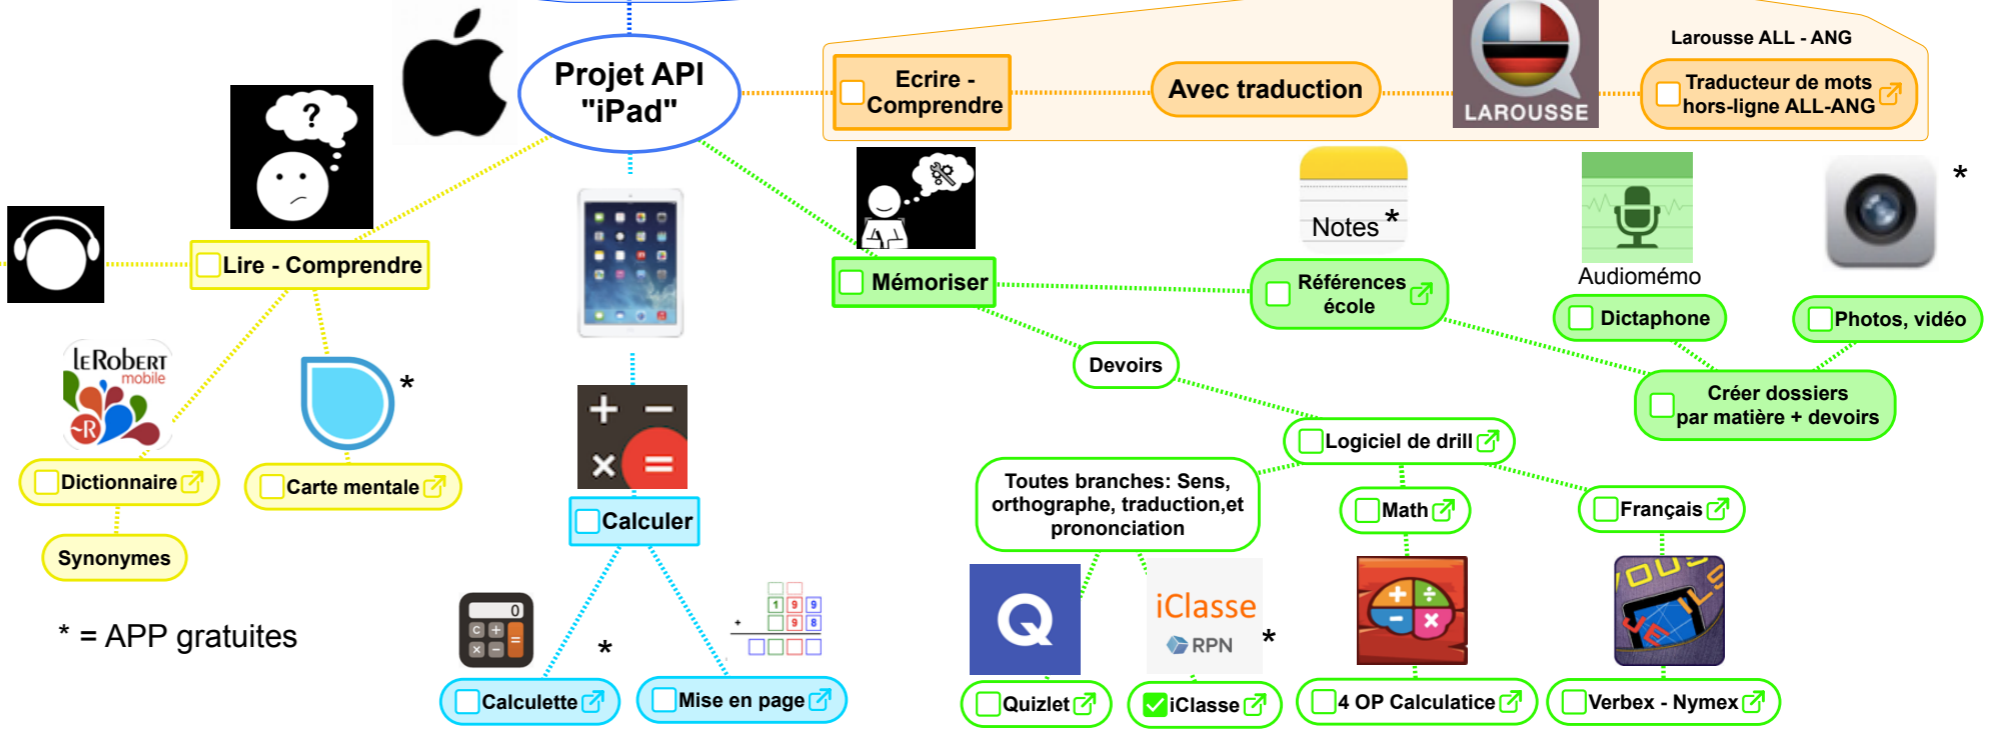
Projet API "iPad"

Ecrire - Comprendre

Avec traduction

LAROUSSE

Larousse ALL - ANG

Traducteur de mots hors-ligne ALL-ANG

Lire - Comprendre

le Robert mobile

Dictionnaire

Synonymes

Carte mentale

*

Calculer

Calculette

*

0

Mise en page

1 9 9
1 9 8
+

Mémoriser

Notes *

Références école

Audiomémo

Dictaphone

*

Photos, vidéo

Créer dossiers par matière + devoirs

Devoirs

Logiciel de drill

Toutes branches: Sens, orthographe, traduction,et prononciation

Math

Français

iClasse
RPN

*

Quizlet

iClasse

4 OP Calculatice

Verbex - Nymex

* = APP gratuites